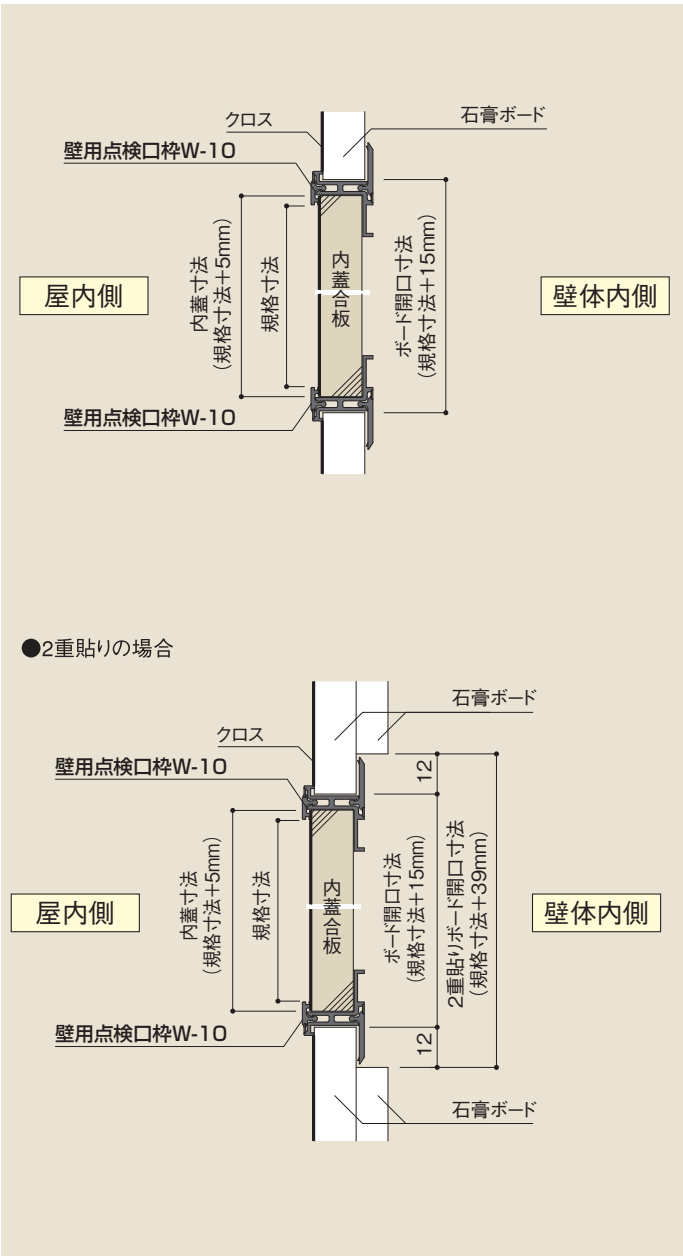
クロス

石膏ボード

壁用点検口枠W-10

屋内側

内蓋寸法
(規格寸法+5mm)

規格寸法

内蓋
合板

ボード開口寸法
(規格寸法+15mm)

壁体内側

壁用点検口枠W-10

●2重貼りの場合

石膏ボード

クロス

壁用点検口枠W-10

12

屋内側

内蓋寸法
(規格寸法+5mm)

規格寸法

内蓋
合板

ボード開口寸法
(規格寸法+15mm)

2重貼りボード開口寸法
(規格寸法+39mm)

壁体内側

壁用点検口枠W-10

12

石膏ボード